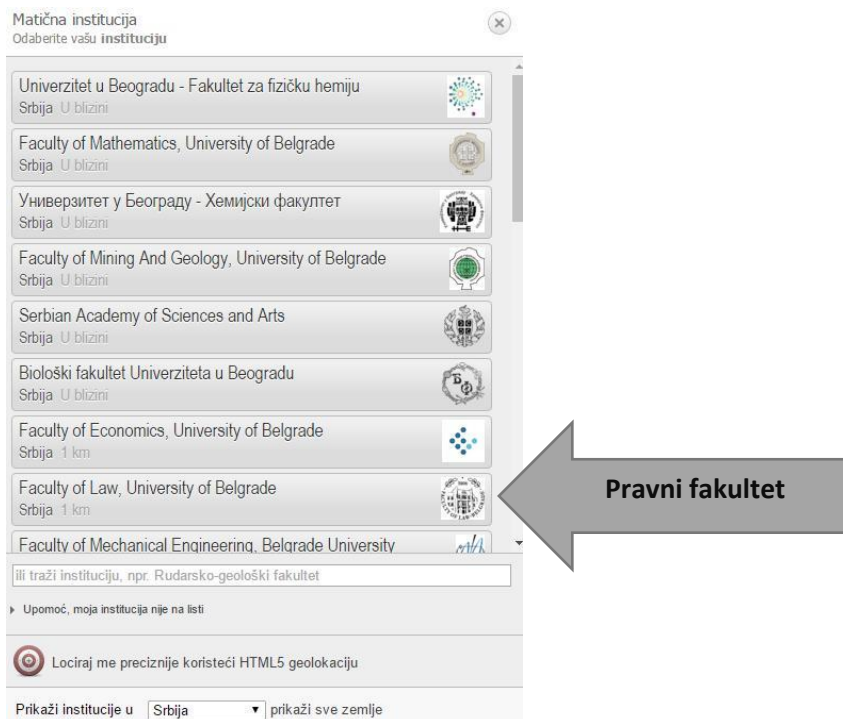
Matična institucija
Odaberite vašu **instituciju**

Univerzitet u Beogradu - Fakultet za fizičku hemiju
Srbija U blizini

Faculty of Mathematics, University of Belgrade
Srbija U blizini

Универзитет у Београду - Хемијски факултет
Srbija U blizini

Faculty of Mining And Geology, University of Belgrade
Srbija U blizini

Serbian Academy of Sciences and Arts
Srbija U blizini

Biološki fakultet Univerziteta u Beogradu
Srbija U blizini

Faculty of Economics, University of Belgrade
Srbija 1 km

Faculty of Law, University of Belgrade
Srbija 1 km

Faculty of Mechanical Engineering, Belgrade University

Pravni fakultet

ili traži instituciju, npr. Rudarsko-geološki fakultet

Upomoć, moja institucija nije na listi

Lociraj me preciznije koristeći HTML5 geolokaciju

Prikaži institucije u Srbija prikaži sve zemlje